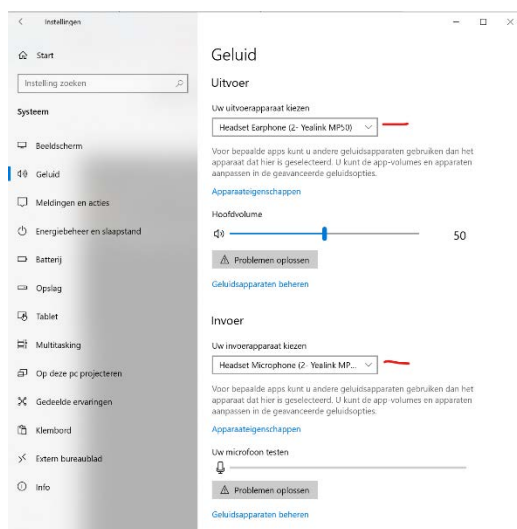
Instellingen

Start

Instelling zoeken

Systeem

Beeldscherm

Geluid

Meldingen en acties

Energiebeheer en slaapstand

Batterij

Opslag

Tablet

Multitasking

Op deze pc projecteren

Gedeelde ervaringen

Klembord

Extern bureaublad

Info

Geluid

Uitvoer

Uw uitvoerapparaat kiezen

Headset Earphone (2- Yealink MP50)

Voor bepaalde apps kunt u andere geluidsapparaten gebruiken dan het apparaat dat hier is geselecteerd. U kunt de app-volumes en apparaten aanpassen in de geavanceerde geluidsopties.

Apparaateigenschappen

Hoofdvolume

50

Problemen oplossen

Geluidsapparaten beheren

Invoer

Uw invoerapparaat kiezen

Headset Microphone (2- Yealink MP...

Voor bepaalde apps kunt u andere geluidsapparaten gebruiken dan het apparaat dat hier is geselecteerd. U kunt de app-volumes en apparaten aanpassen in de geavanceerde geluidsopties.

Apparaateigenschappen

Uw microfoon testen

Problemen oplossen

Geluidsapparaten beheren